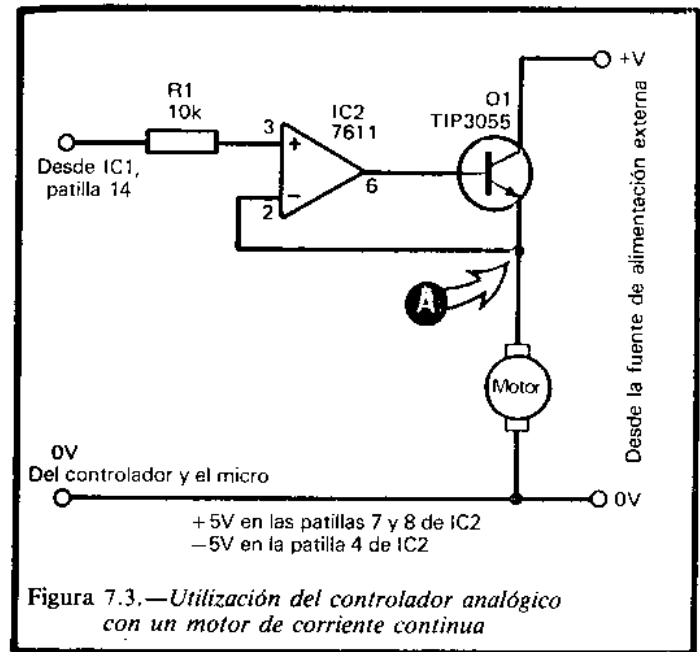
R1
10k

IC2
7611

Q1
TIP3055

+V

3

+

−

2

6

Desde IC1, patilla 14

A

Motor

Desde la fuente de alimentación externa

0V
Del controlador y el micro

0V

+5V en las patillas 7 y 8 de IC2
−5V en la patilla 4 de IC2

Figura 7.3.—Utilización del controlador analógico con un motor de corriente continua